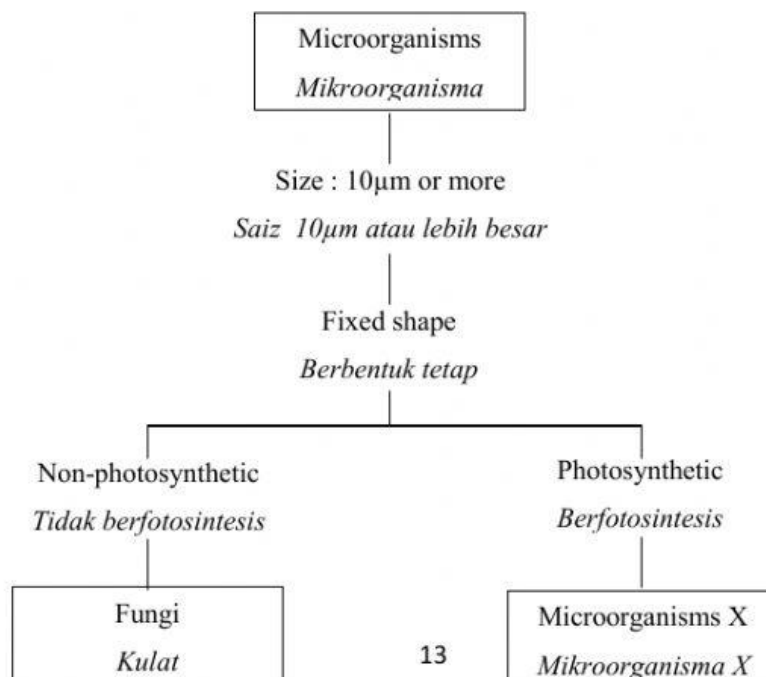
Microorganisms
*Mikroorganisma*

Size : 10µm or more
*Saiz 10µm atau lebih besar*

Fixed shape
*Berbentuk tetap*

Non-photosynthetic
*Tidak berfotosintesis*

Photosynthetic
*Berfotosintesis*

Fungi
*Kulat*

Microorganisms X
*Mikroorganisma X*

13